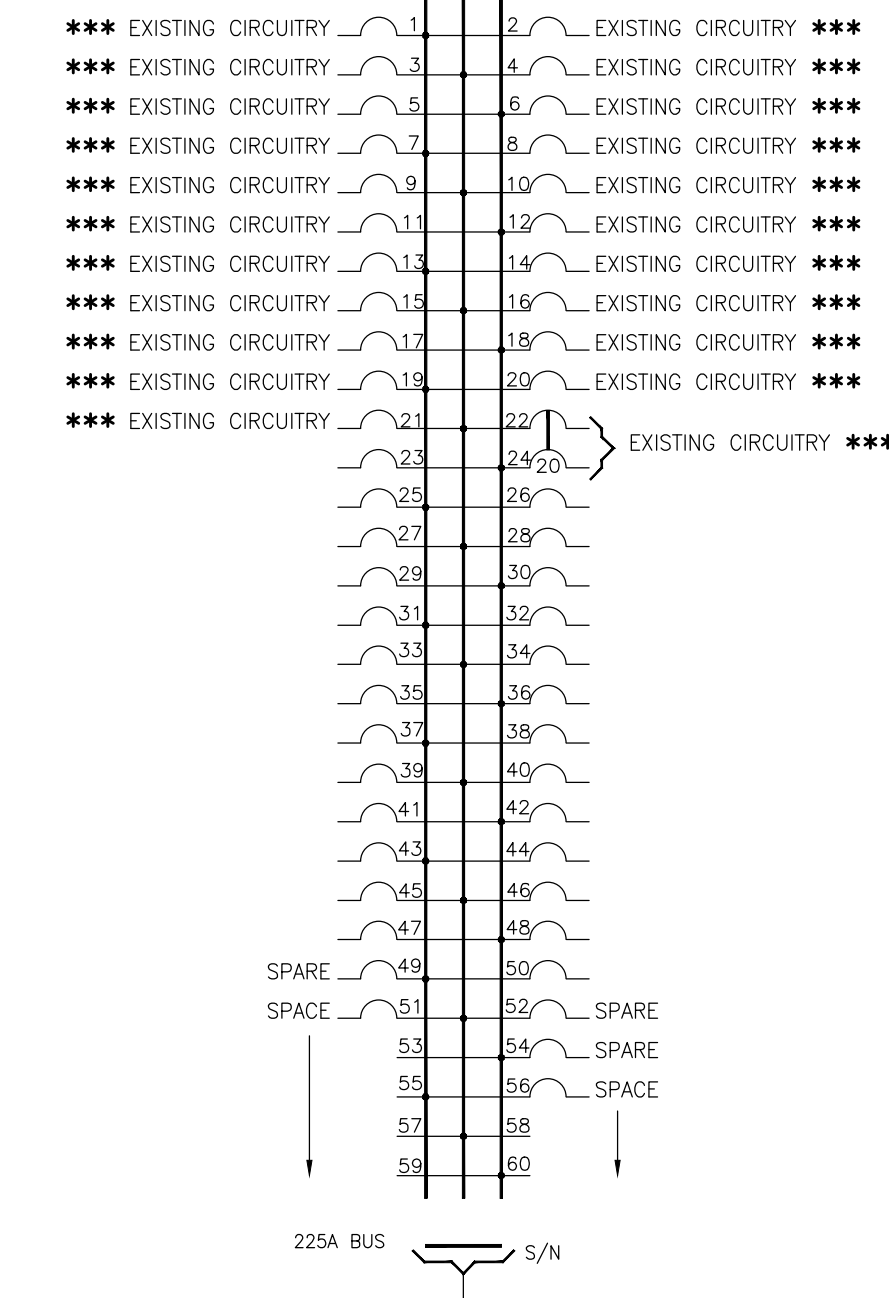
*** EXISTING CIRCUITRY 1 | 2 EXISTING CIRCUITRY ***
*** EXISTING CIRCUITRY 3 | 4 EXISTING CIRCUITRY ***
*** EXISTING CIRCUITRY 5 | 6 EXISTING CIRCUITRY ***
*** EXISTING CIRCUITRY 7 | 8 EXISTING CIRCUITRY ***
*** EXISTING CIRCUITRY 9 | 10 EXISTING CIRCUITRY ***
*** EXISTING CIRCUITRY 11 | 12 EXISTING CIRCUITRY ***
*** EXISTING CIRCUITRY 13 | 14 EXISTING CIRCUITRY ***
*** EXISTING CIRCUITRY 15 | 16 EXISTING CIRCUITRY ***
*** EXISTING CIRCUITRY 17 | 18 EXISTING CIRCUITRY ***
*** EXISTING CIRCUITRY 19 | 20 EXISTING CIRCUITRY ***
*** EXISTING CIRCUITRY 21 | 22
23 | 24 20 EXISTING CIRCUITRY ***
25 | 26
27 | 28
29 | 30
31 | 32
33 | 34
35 | 36
37 | 38
39 | 40
41 | 42
43 | 44
45 | 46
47 | 48
SPARE 49 | 50
SPACE 51 | 52 SPARE
53 | 54 SPARE
55 | 56 SPACE
57 | 58
59 | 60

225A BUS
S/N